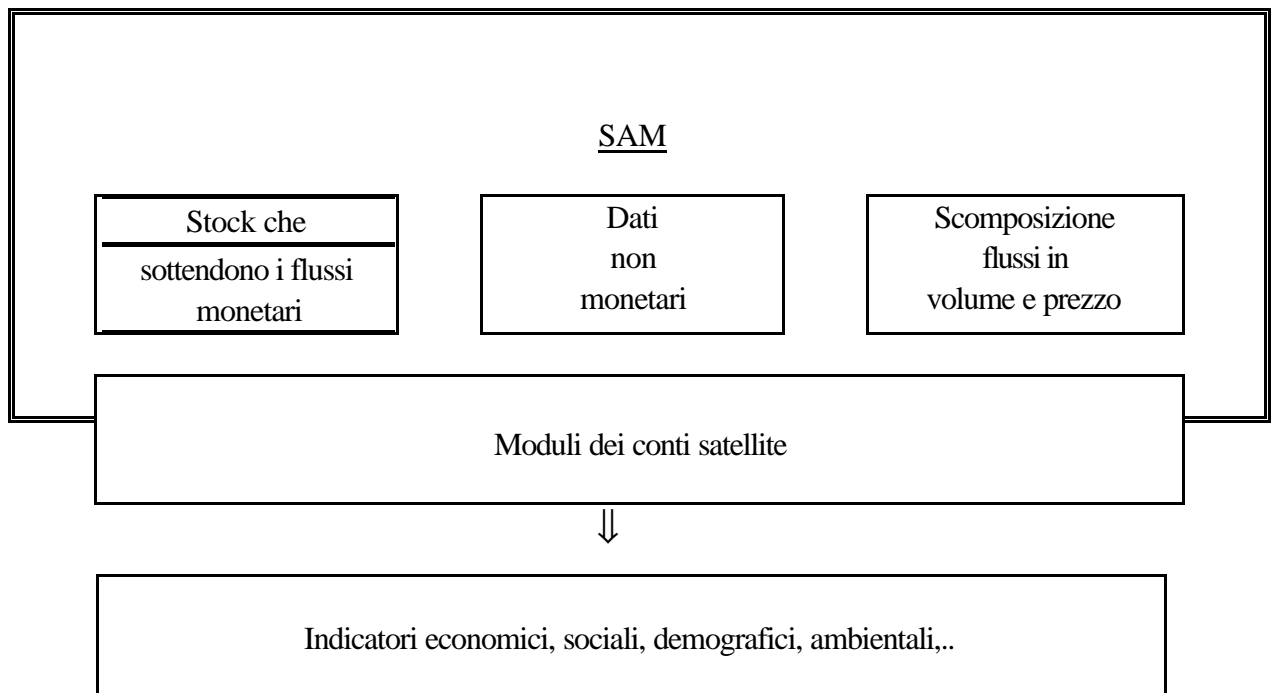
SAM

Stock che sottendono i flussi monetari

Dati non monetari

Scomposizione flussi in volume e prezzo

Moduli dei conti satellite

$\Downarrow$

Indicatori economici, sociali, demografici, ambientali,..